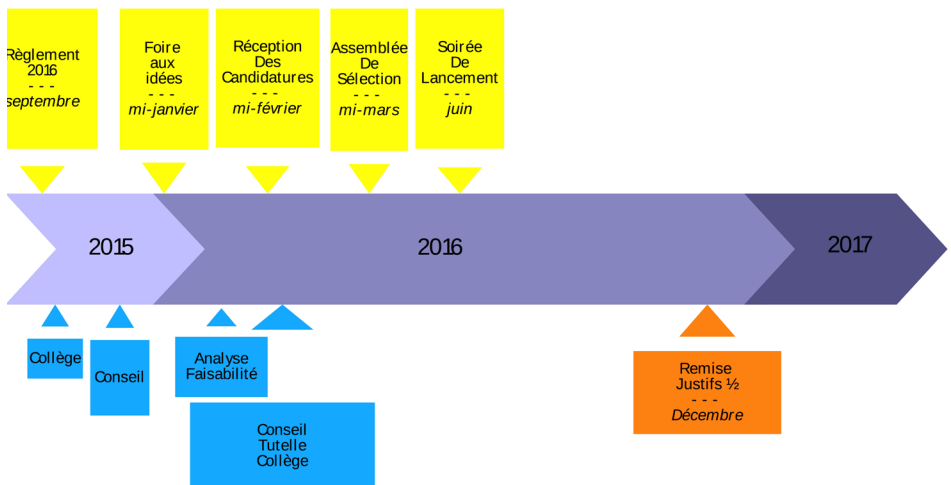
Règlement 2016
- - -
septembre

Foire aux idées
- - -
mi-janvier

Réception Des Candidatures
- - -
mi-février

Assemblée De Sélection
- - -
mi-mars

Soirée De Lancement
- - -
juin

2015

2016

2017

Collège

Conseil

Analyse Faisabilité

Conseil Tutelle Collège

Remise Justifs ½
- - -
Décembre